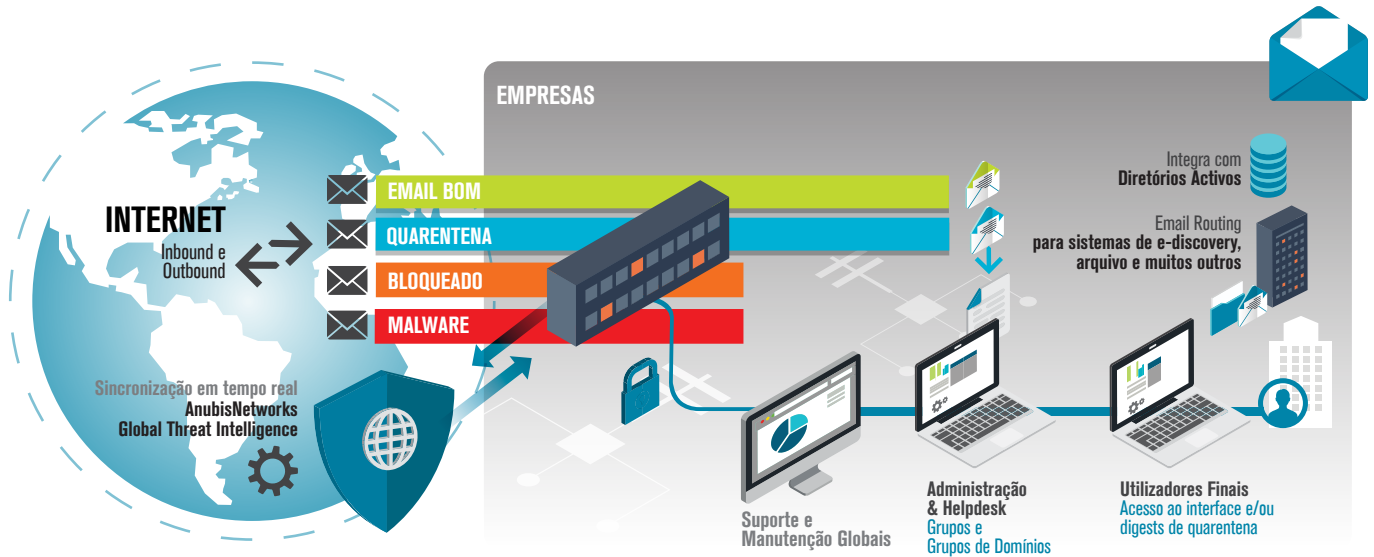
EMPRESAS

INTERNET
Inbound e Outbound

EMAIL BOM
QUARENTENA
BLOQUEADO
MALWARE

Integra com
Diretórios Activos

Email Routing
para sistemas de e-discovery, arquivo e muitos outros

Sincronização em tempo real
AnubisNetworks
Global Threat Intelligence

Suporte e
Manutenção Globais

Administração
& Helpdesk
Grupos e
Grupos de Domínios

Utilizadores Finais
Acesso ao interface e/ou
digests de quarentena